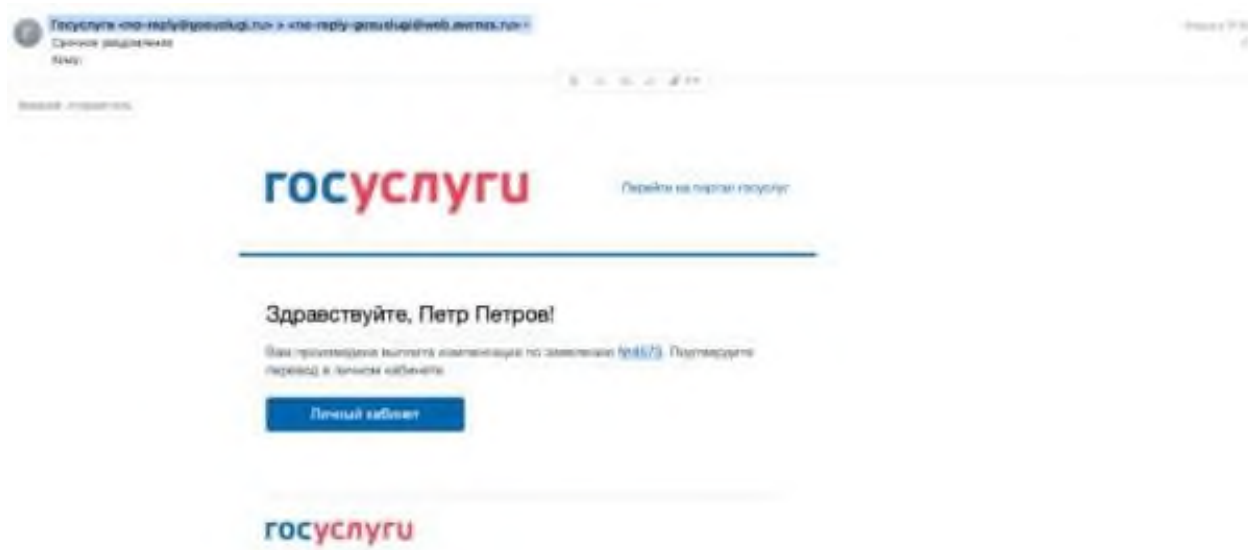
Госуслуги <no-reply@gosuslugi.ru> > <no-reply-gosuslugi@web.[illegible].ru>
Срочное уведомление
Кому:

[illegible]

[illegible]

госуслуги

Перейти на портал госуслуг

Здравствуйте, Петр Петров!

Вам произведена выплата компенсации по заявлению №4573. Подтвердите перевод в личном кабинете.

Личный кабинет

госуслуги